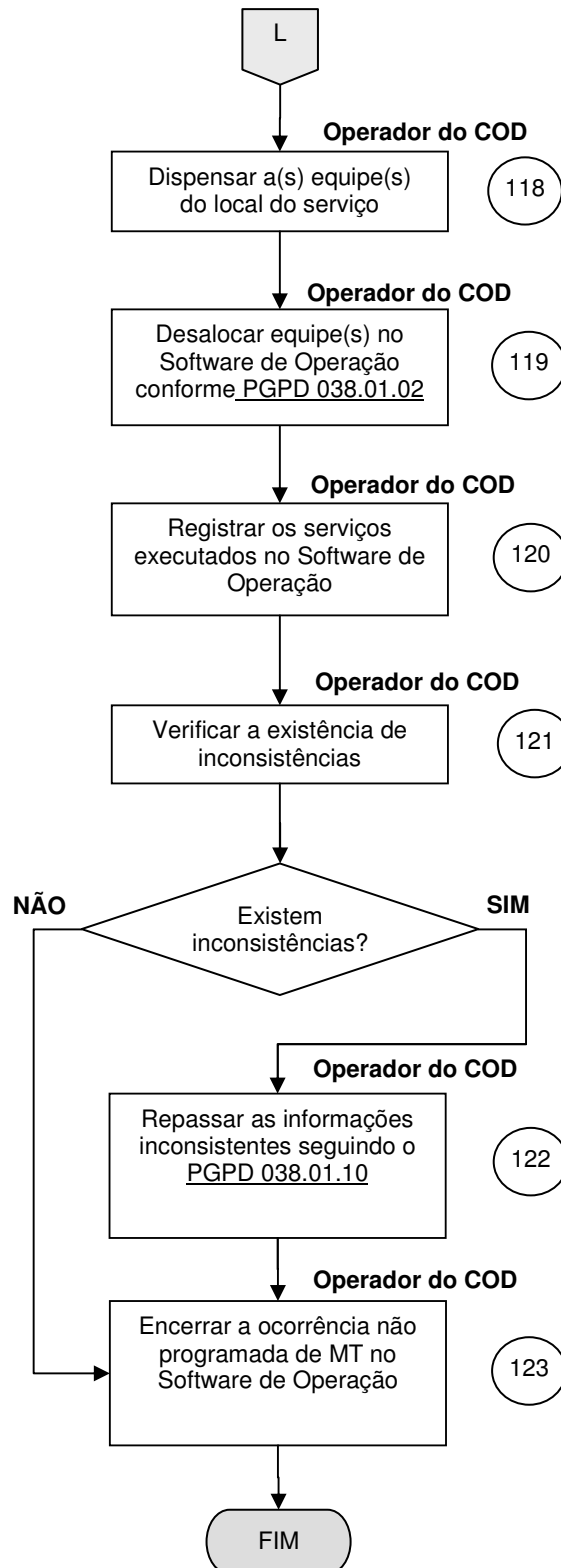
L

Operador do COD

Dispensar a(s) equipe(s) do local do serviço

118

Operador do COD

Desalocar equipe(s) no Software de Operação conforme PGPD 038.01.02

119

Operador do COD

Registrar os serviços executados no Software de Operação

120

Operador do COD

Verificar a existência de inconsistências

121

NÃO

Existem inconsistências?

SIM

Operador do COD

Repassar as informações inconsistentes seguindo o PGPD 038.01.10

122

Operador do COD

Encerrar a ocorrência não programada de MT no Software de Operação

123

FIM